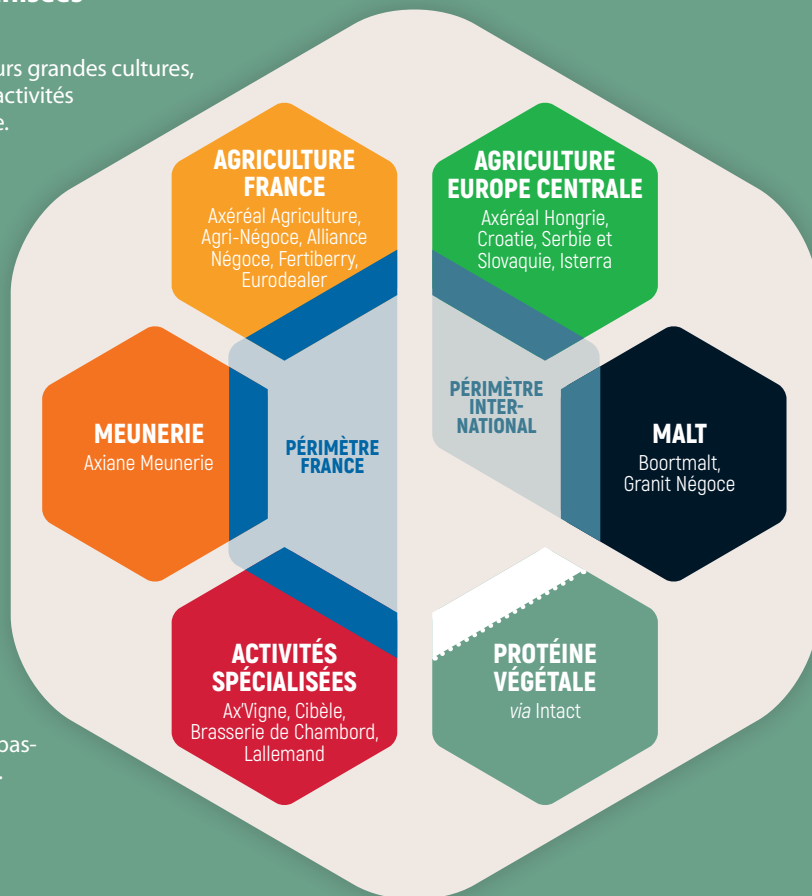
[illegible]urs grandes cultures, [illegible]activités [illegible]e.

AGRICULTURE FRANCE
Axéréal Agriculture, Agri-Négoce, Alliance Négoce, Fertiberry, Eurodealer

AGRICULTURE EUROPE CENTRALE
Axéréal Hongrie, Croatie, Serbie et Slovaquie, Isterra

MEUNERIE
Axiane Meunerie

PÉRIMÈTRE FRANCE

PÉRIMÈTRE INTER-NATIONAL

MALT
Boortmalt, Granit Négoce

ACTIVITÉS SPÉCIALISÉES
Ax'Vigne, Cibèle, Brasserie de Chambord, Lallemand

PROTÉINE VÉGÉTALE
via Intact

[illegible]pas-
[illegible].